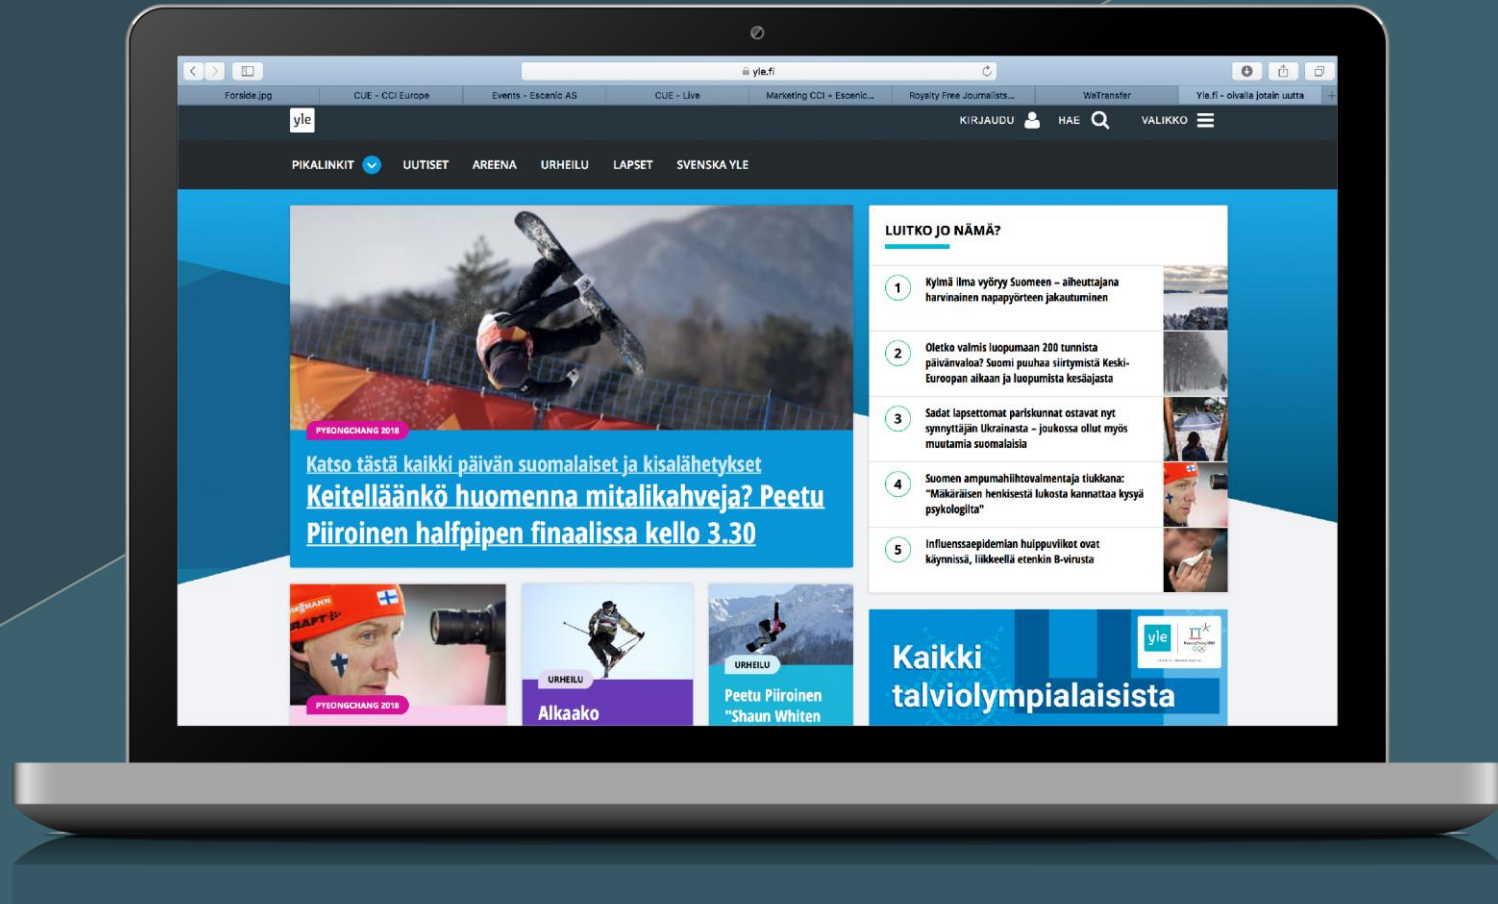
yle.fi

Forside.jpg | CUE - CCI Europe | Events - Escenic AS | CUE - Live | Marketing CCI + Escenic... | Royalty Free Journalists... | WeTransfer | Yle.fi - oivalla jotain uutta

yle

KIRJAUDU HAE VALIKKO

PIKALINKIT UUTISET AREENA URHEILU LAPSET SVENSKA YLE

PYEONGCHANG 2018

Katso tästä kaikki päivän suomalaiset ja kisalähetykset

Keitelläänkö huomenna mitalikahveja? Peetu Piiroinen halfpipen finaalissa kello 3.30

LUITKO JO NÄMÄ?

1 Kylmä ilma vyöryy Suomeen – aiheuttajana harvinainen napapyörteen jakautuminen

2 Oletko valmis luopumaan 200 tunnista päivänvaloa? Suomi puuhaa siirtymistä Keski-Euroopan aikaan ja luopumista kesäajasta

3 Sadat lapsettomat pariskunnat ostavat nyt synnyttäjän Ukrainasta – joukossa ollut myös muutamia suomalaisia

4 Suomen ampumahiihtovalmentaja tiukkana: "Mäkäräisen henkisestä lukosta kannattaa kysyä psykologilta"

5 Influenssaepidemian huippuviikot ovat käynnissä, liikkeellä etenkin B-virusta

PYEONGCHANG 2018

URHEILU
Alkaako

URHEILU
Peetu Piiroinen "Shaun Whiten

Kaikki talviolympialaisista

yle